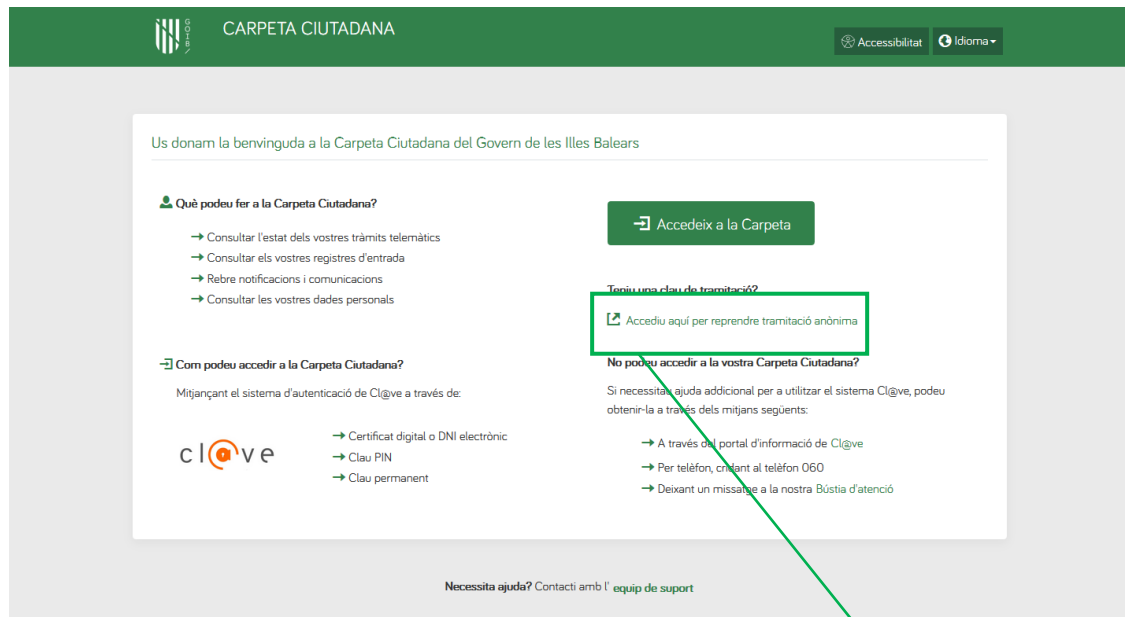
GOIB

CARPETA CIUTADANA

Accessibilitat

Idioma

Us donam la benvinguda a la Carpeta Ciutadana del Govern de les Illes Balears

Què podeu fer a la Carpeta Ciutadana?

→ Consultar l'estat dels vostres tràmits telemàtics
→ Consultar els vostres registres d'entrada
→ Rebre notificacions i comunicacions
→ Consultar les vostres dades personals

Accedeix a la Carpeta

Teniu una clau de tramitació?

Accediu aquí per reprendre tramitació anònima

Com podeu accedir a la Carpeta Ciutadana?

Mitjançant el sistema d'autenticació de Cl@ve a través de:

cl@ve

→ Certificat digital o DNI electrònic
→ Clau PIN
→ Clau permanent

No podeu accedir a la vostra Carpeta Ciutadana?

Si necessitau ajuda addicional per a utilitzar el sistema Cl@ve, podeu obtenir-la a través dels mitjans següents:

→ A través del portal d'informació de Cl@ve
→ Per telèfon, cridant al telèfon 060
→ Deixant un missatge a la nostra Bústia d'atenció

Necessita ajuda? Contacti amb l' equip de suport